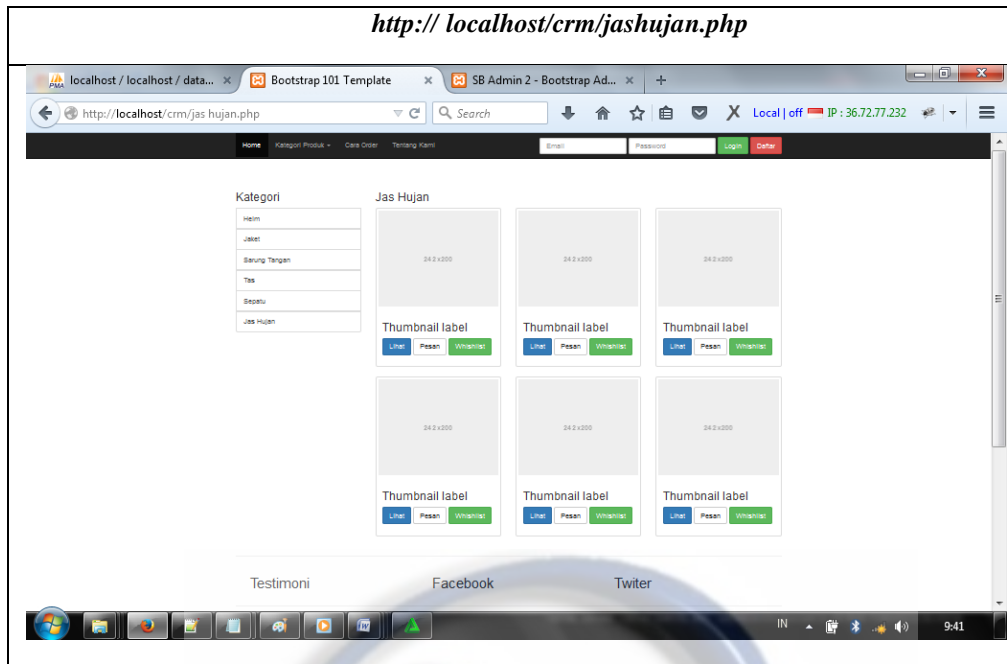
http:// localhost/crm/jashujan.php

localhost / localhost / data... ×
Bootstrap 101 Template ×
SB Admin 2 - Bootstrap Ad... ×
+

http://localhost/crm/jas hujan.php
Search
Local | off IP : 36.72.77.232

Home
Kategori Produk
Cara Order
Tentang Kami
Email
Password
Login
Daftar

Kategori
Helm
Jaket
Sarung Tangan
Tas
Sepatu
Jas Hujan

Jas Hujan

242x200
Thumbnail label
Lihat Pesan Whishlist

242x200
Thumbnail label
Lihat Pesan Whishlist

242x200
Thumbnail label
Lihat Pesan Whishlist

242x200
Thumbnail label
Lihat Pesan Whishlist

242x200
Thumbnail label
Lihat Pesan Whishlist

242x200
Thumbnail label
Lihat Pesan Whishlist

Testimoni
Facebook
Twiter

IN
9:41